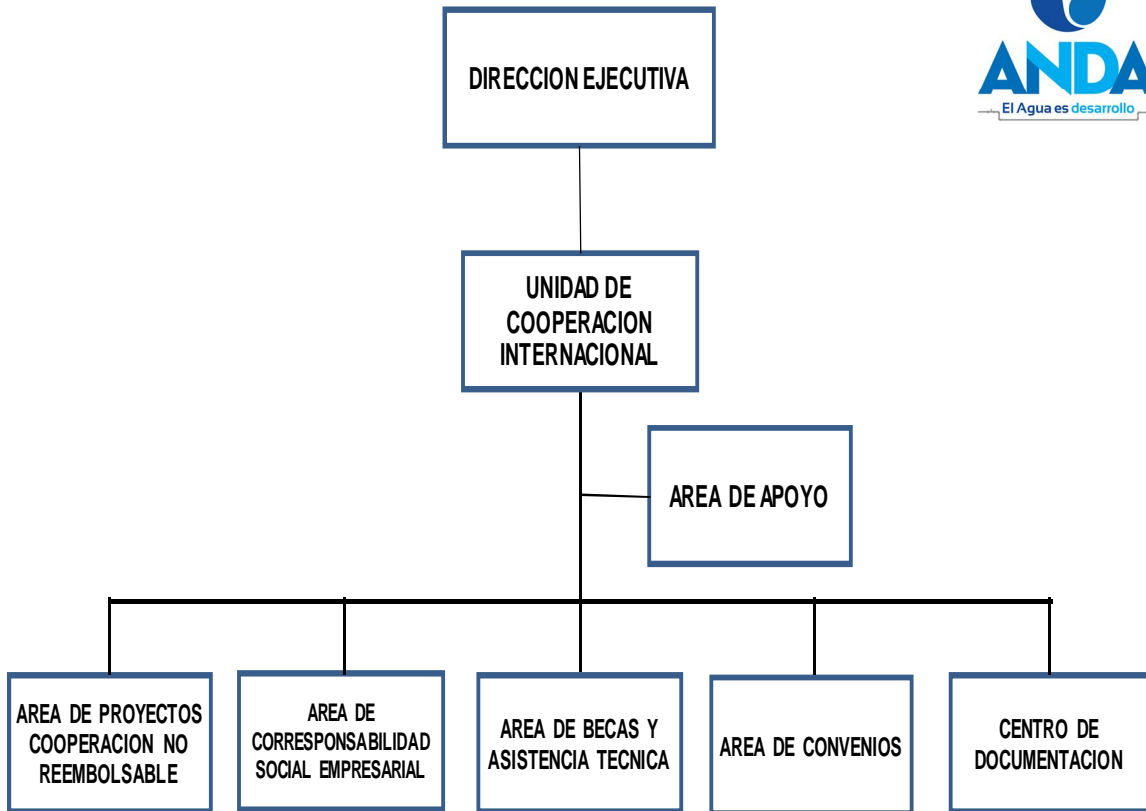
DIRECCION EJECUTIVA

ANDA
El Agua es desarrollo

UNIDAD DE COOPERACION INTERNACIONAL

AREA DE APOYO

AREA DE PROYECTOS COOPERACION NO REEMBOLSABLE

AREA DE CORRESPONSABILIDAD SOCIAL EMPRESARIAL

AREA DE BECAS Y ASISTENCIA TECNICA

AREA DE CONVENIOS

CENTRO DE DOCUMENTACION